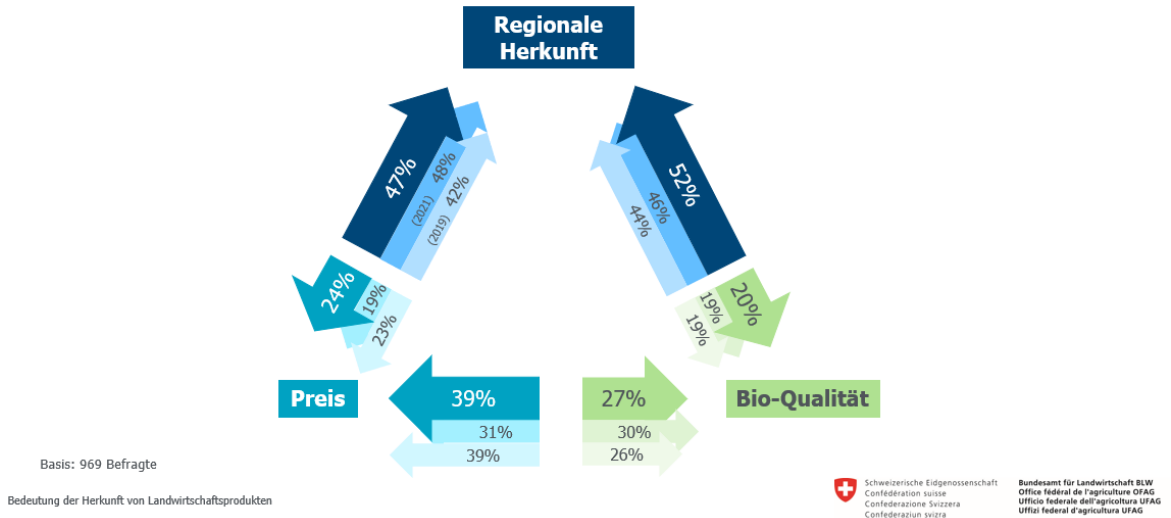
Regionale Herkunft

47%
48%
(2021)
42%
(2019)

52%
46%
44%

24%
19%
23%

20%
19%
19%

Preis

39%
31%
39%

27%
30%
26%

Bio-Qualität

Basis: 969 Befragte

Bedeutung der Herkunft von Landwirtschaftsprodukten

Schweizerische Eidgenossenschaft
Confédération suisse
Confederazione Svizzera
Confederaziun svizra

Bundesamt für Landwirtschaft BLW
Office fédéral de l'agriculture OFAG
Ufficio federale dell'agricoltura UFAG
Uffizi federal d'agricultura UFAG